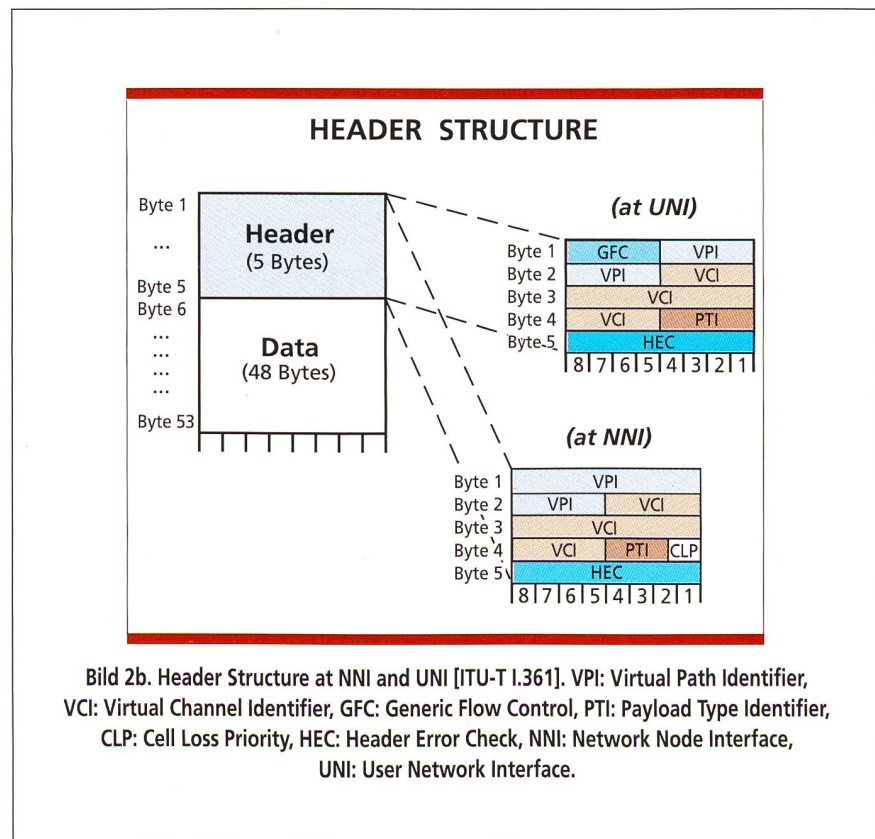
HEADER STRUCTURE

Byte 1
...
Byte 5
Byte 6
...
...
...
Byte 53

Header
(5 Bytes)

Data
(48 Bytes)

(at UNI)

Byte 1 GFC VPI
Byte 2 VPI VCI
Byte 3 VCI
Byte 4 VCI PTI
Byte 5 HEC
8 7 6 5 4 3 2 1

(at NNI)

Byte 1 VPI
Byte 2 VPI VCI
Byte 3 VCI
Byte 4 VCI PTI CLP
Byte 5 HEC
8 7 6 5 4 3 2 1

Bild 2b. Header Structure at NNI and UNI [ITU-T I.361]. VPI: Virtual Path Identifier, VCI: Virtual Channel Identifier, GFC: Generic Flow Control, PTI: Payload Type Identifier, CLP: Cell Loss Priority, HEC: Header Error Check, NNI: Network Node Interface, UNI: User Network Interface.